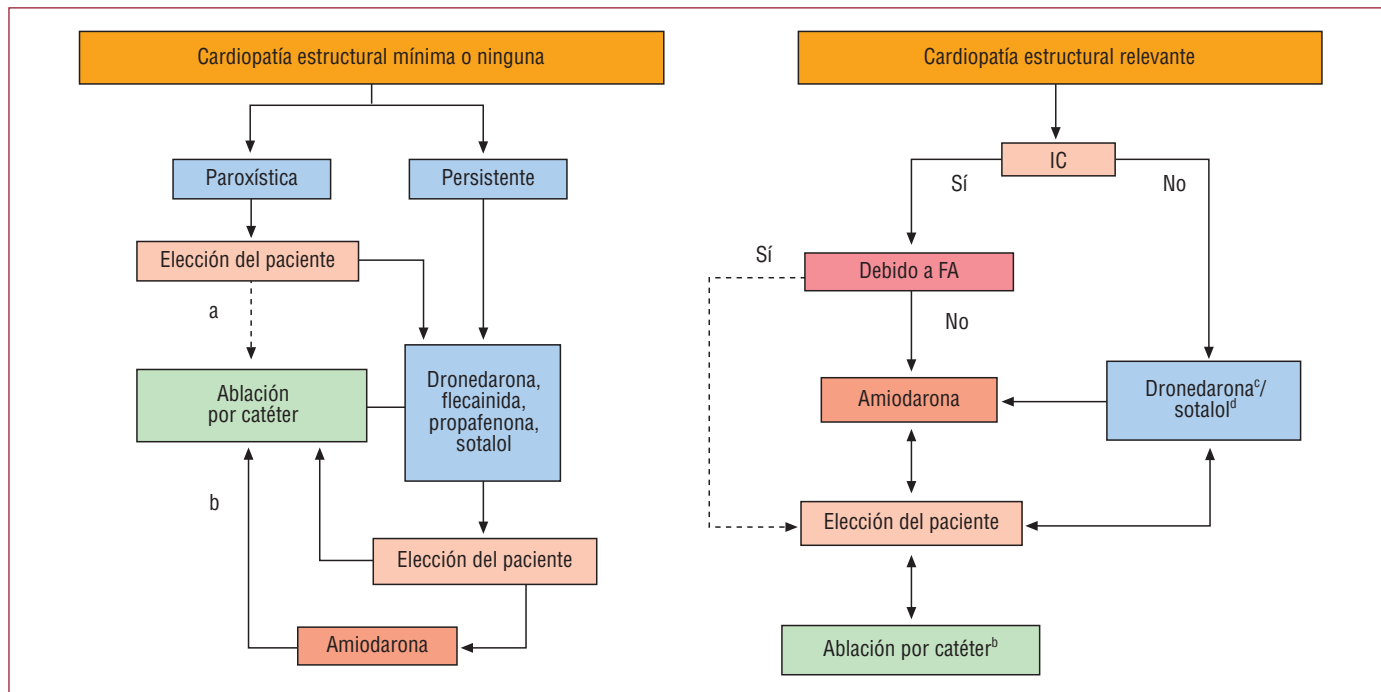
Cardiopatía estructural mínima o ninguna

Paroxística

Persistente

Elección del paciente

a

Ablación por catéter

Dronedarona, flecainida, propafenona, sotalol

b

Elección del paciente

Amiodarona

Cardiopatía estructural relevante

IC

Sí

No

Sí

Debido a FA

No

Amiodarona

Dronedarona$^{c}$/ sotalol$^{d}$

Elección del paciente

Ablación por catéter$^{b}$